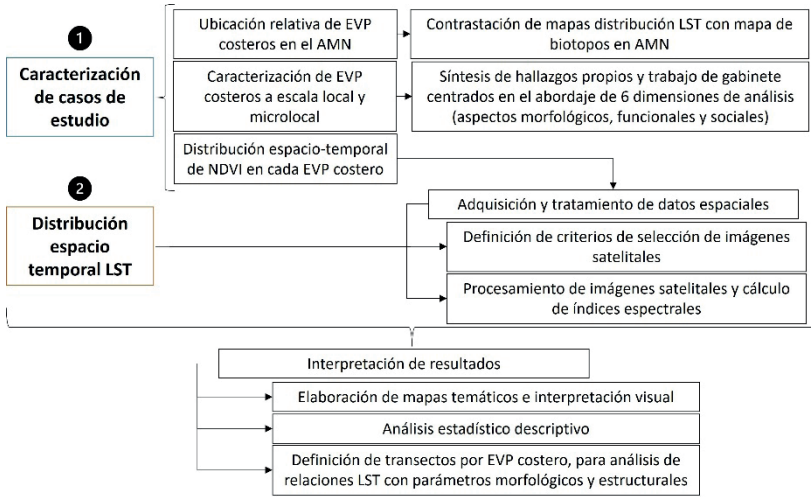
1

Caracterización de casos de estudio

Ubicación relativa de EVP costeros en el AMN

Contrastación de mapas distribución LST con mapa de biotopos en AMN

Caracterización de EVP costeros a escala local y microlocal

Síntesis de hallazgos propios y trabajo de gabinete centrados en el abordaje de 6 dimensiones de análisis (aspectos morfológicos, funcionales y sociales)

Distribución espacio-temporal de NDVI en cada EVP costero

2

Distribución espacio temporal LST

Adquisición y tratamiento de datos espaciales

Definición de criterios de selección de imágenes satelitales

Procesamiento de imágenes satelitales y cálculo de índices espectrales

Interpretación de resultados

Elaboración de mapas temáticos e interpretación visual

Análisis estadístico descriptivo

Definición de transectos por EVP costero, para análisis de relaciones LST con parámetros morfológicos y estructurales